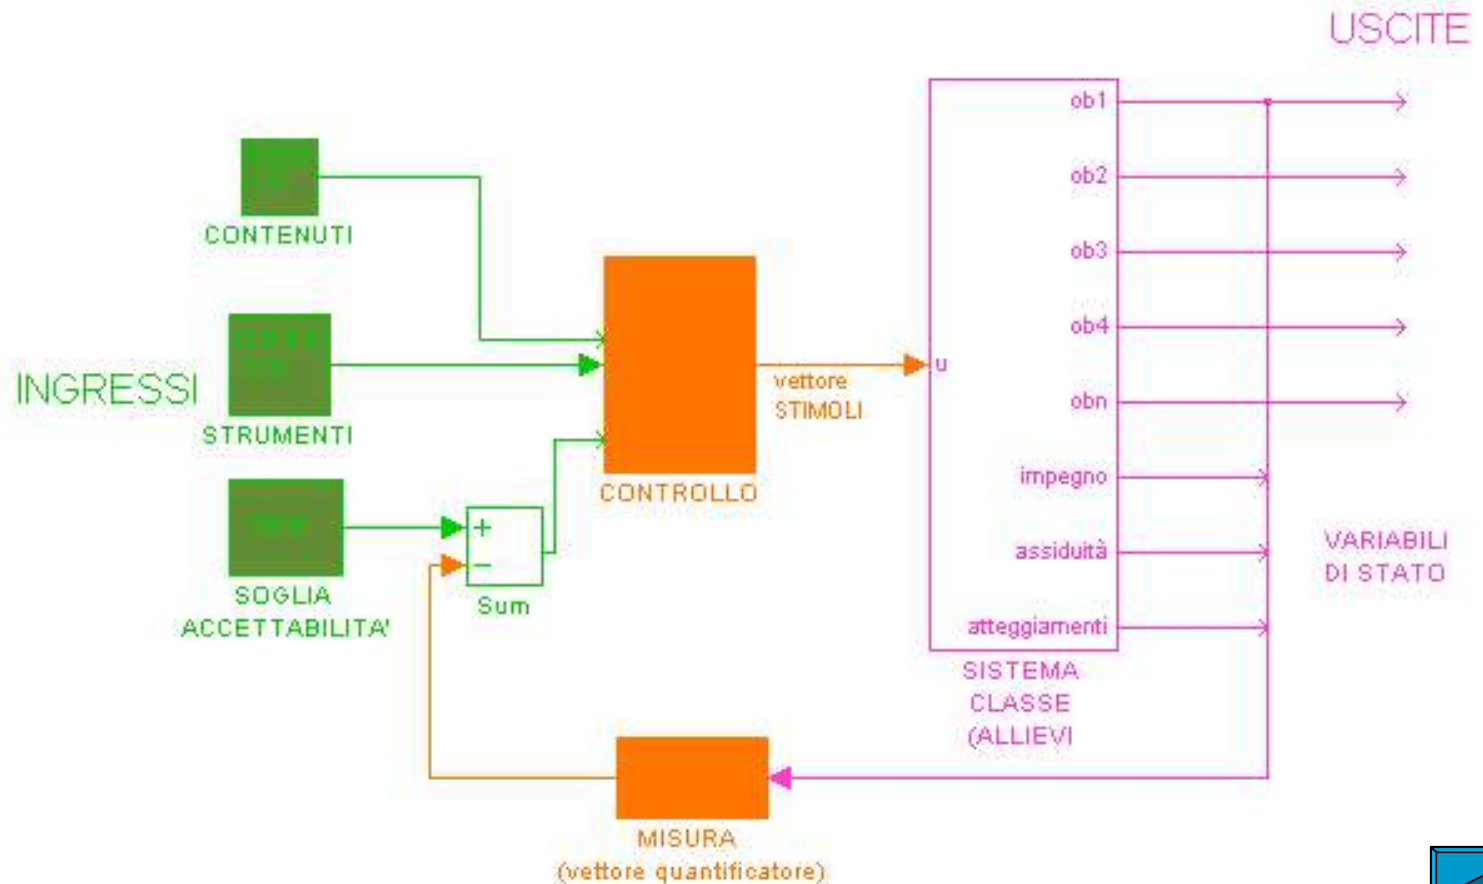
USCITE

CONTENUTI

INGRESSI

STRUMENTI

SOGLIA ACCETTABILITA'

+

−

Sum

CONTROLLO

vettore STIMOLI

u

ob1

ob2

ob3

ob4

obn

impegno

assiduità

atteggiamenti

SISTEMA CLASSE (ALLIEVI

VARIABILI DI STATO

MISURA (vettore quantificatore)